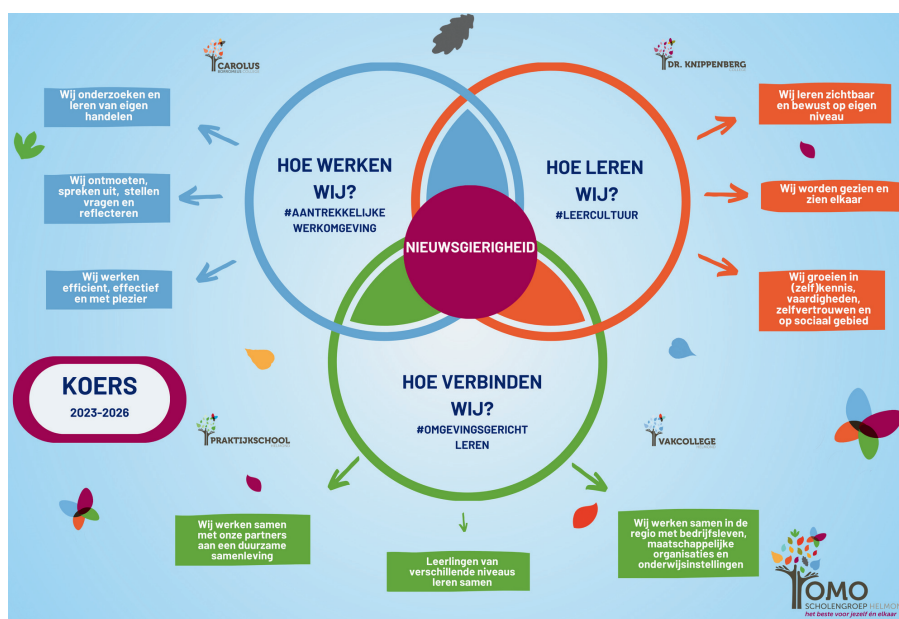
CAROLUS

DR. KNIPPENBERG

Wij onderzoeken en leren van eigen handelen

Wij ontmoeten, spreken uit, stellen vragen en reflecteren

Wij werken efficient, effectief en met plezier

HOE WERKEN WIJ?
#AANTREKKELIJKE WERKOMGEVING

HOE LEREN WIJ?
#LEERCULTUUR

NIEUWSGIERIGHEID

Wij leren zichtbaar en bewust op eigen niveau

Wij worden gezien en zien elkaar

Wij groeien in (zelf)kennis, vaardigheden, zelfvertrouwen en op sociaal gebied

KOERS
2023-2026

HOE VERBINDEN WIJ?
#OMGEVINGSGERICHT LEREN

PRAKTIJKSCHOOL

VAKCOLLEGE

Wij werken samen met onze partners aan een duurzame samenleving

Leerlingen van verschillende niveaus leren samen

Wij werken samen in de regio met bedrijfsleven, maatschappelijke organisaties en onderwijsinstellingen

OMO
SCHOLENGROEP HELMOND
het beste voor jezelf én elkaar